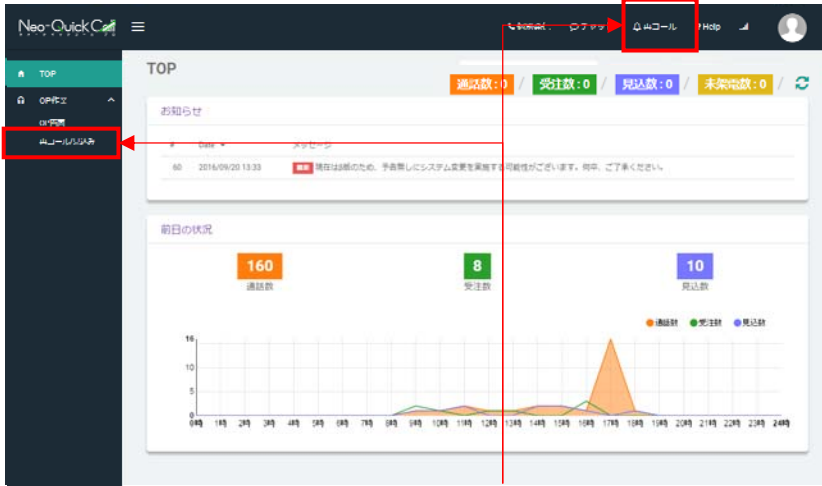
Neo-QuickCall

TOP

OP作文

OP実績

出コール/込み

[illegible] チャット 出コール Help

TOP

通話数：0 / 受注数：0 / 見込数：0 / 未架電数：0

お知らせ

| # | Date | メッセージ |
|---|---|---|
| 60 | 2016/09/20 13:33 | 現在は試験のため、予告無しにシステム変更を実施する可能性がございます。何卒、ご了承ください。 |

前日の状況

160 通話数

8 受注数

10 見込数

通話数 受注数 見込数

15
10
5
0

0時 1時 2時 3時 4時 5時 6時 7時 8時 9時 10時 11時 12時 13時 14時 15時 16時 17時 18時 19時 20時 21時 22時 23時 24時